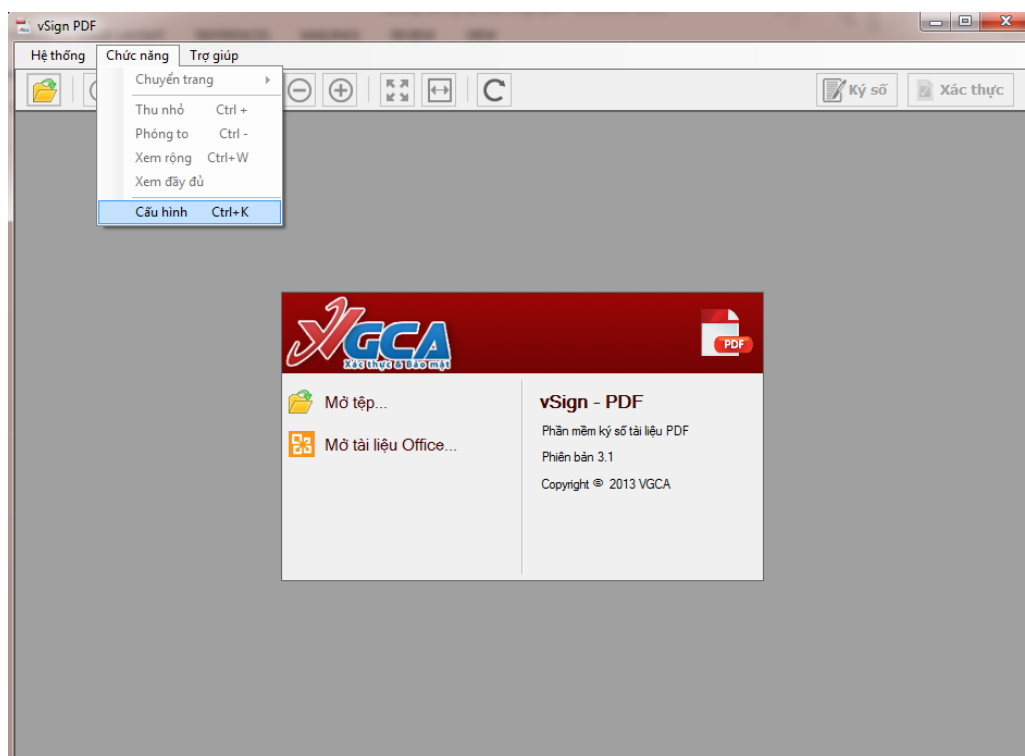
vSign PDF

Hệ thống Chức năng Trợ giúp

Chuyển trang
Thu nhỏ Ctrl +
Phóng to Ctrl -
Xem rộng Ctrl+W
Xem đầy đủ
Cấu hình Ctrl+K

Ký số Xác thực

VGCA
Xác thực & Bảo mật

PDF

Mở tệp...
Mở tài liệu Office...

vSign - PDF
Phần mềm ký số tài liệu PDF
Phiên bản 3.1
Copyright © 2013 VGCA